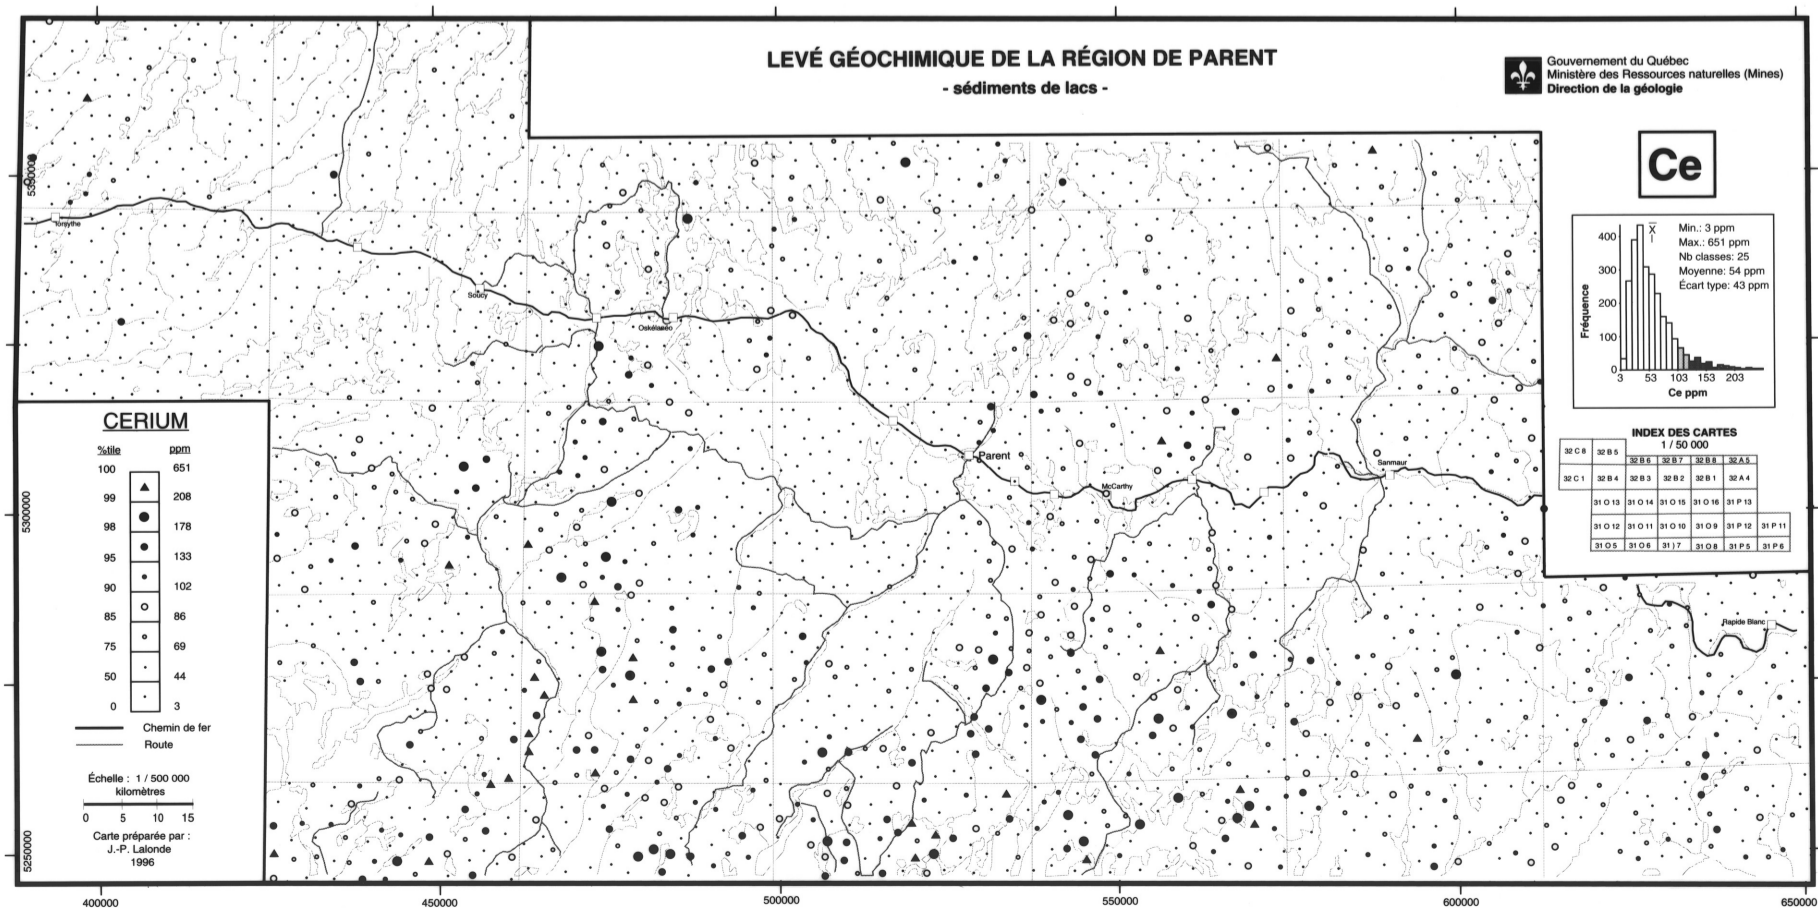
LEVÉ GÉOCHIMIQUE DE LA RÉGION DE PARENT
- sédiments de lacs -

Gouvernement du Québec
Ministère des Ressources naturelles (Mines)
Direction de la géologie

Ce

Min.: 3 ppm
Max.: 651 ppm
Nb classes: 25
Moyenne: 54 ppm
Écart type: 43 ppm

$\bar{X}$

Fréquence
400
300
200
100
0
3 53 103 153 203
Ce ppm

INDEX DES CARTES
1 / 50 000

| 32 C 8 | 32 B 5 | | | | |
|---|---|---|---|---|---|
| | | 32 B 6 | 32 B 7 | 32 B 8 | 32 A 5 |
| 32 C 1 | 32 B 4 | 32 B 3 | 32 B 2 | 32 B 1 | 32 A 4 |
| | 31 O 13 | 31 O 14 | 31 O 15 | 31 O 16 | 31 P 13 |
| | 31 O 12 | 31 O 11 | 31 O 10 | 31 O 9 | 31 P 12 | 31 P 11 |
| | 31 O 5 | 31 O 6 | 31 ) 7 | 31 O 8 | 31 P 5 | 31 P 6 |

CERIUM

| %tile | ppm |
|---|---|
| 100 | 651 |
| 99 | 208 |
| 98 | 178 |
| 95 | 133 |
| 90 | 102 |
| 85 | 86 |
| 75 | 69 |
| 50 | 44 |
| 0 | 3 |

Chemin de fer
Route

Échelle : 1 / 500 000
kilomètres
0 5 10 15

Carte préparée par :
J.-P. Lalonde
1996

Forsythe
Soucy
Oskélanéo
Parent
McCarthy
Sanmaur
Rapide Blanc

5350000
5300000
5250000
400000
450000
500000
550000
600000
650000